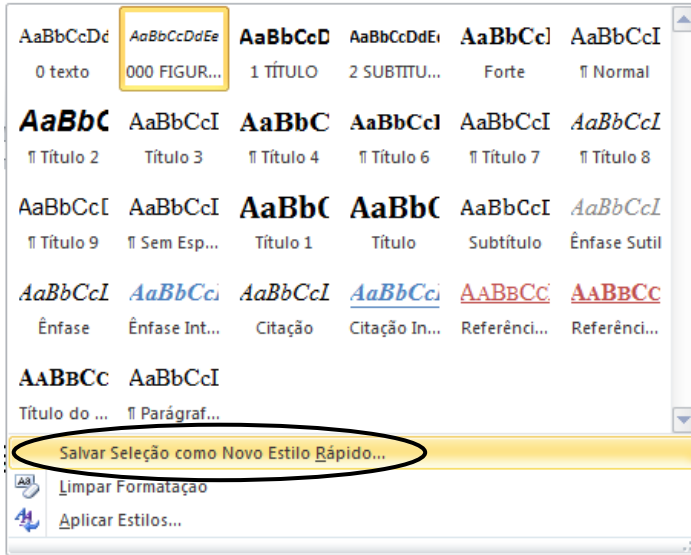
| AaBbCcDd | AaBbCcDdEe | AaBbCcD | AaBbCcDdEe | AaBbCcI | AaBbCcI |
|---|---|---|---|---|---|
| 0 texto | 000 FIGUR... | 1 TÍTULO | 2 SUBTITU... | Forte | ¶ Normal |
| AaBbC | AaBbCcI | AaBbC | AaBbCcI | AaBbCcI | AaBbCcI |
| ¶ Título 2 | Título 3 | ¶ Título 4 | ¶ Título 6 | ¶ Título 7 | ¶ Título 8 |
| AaBbCcD | AaBbCcI | AaBbC | AaBbC | AaBbCcI | AaBbCcI |
| ¶ Título 9 | ¶ Sem Esp... | Título 1 | Título | Subtítulo | Ênfase Sutil |
| AaBbCcI | AaBbCcI | AaBbCcI | AaBbCcI | AaBbCcI | AaBbCc |
| Ênfase | Ênfase Int... | Citação | Citação In... | Referênci... | Referênci... |
| AaBbCc | AaBbCcI | | | | |
| Título do ... | ¶ Parágraf... | | | | |

Salvar Seleção como Novo Estilo Rápido...
Limpar Formatação
Aplicar Estilos...